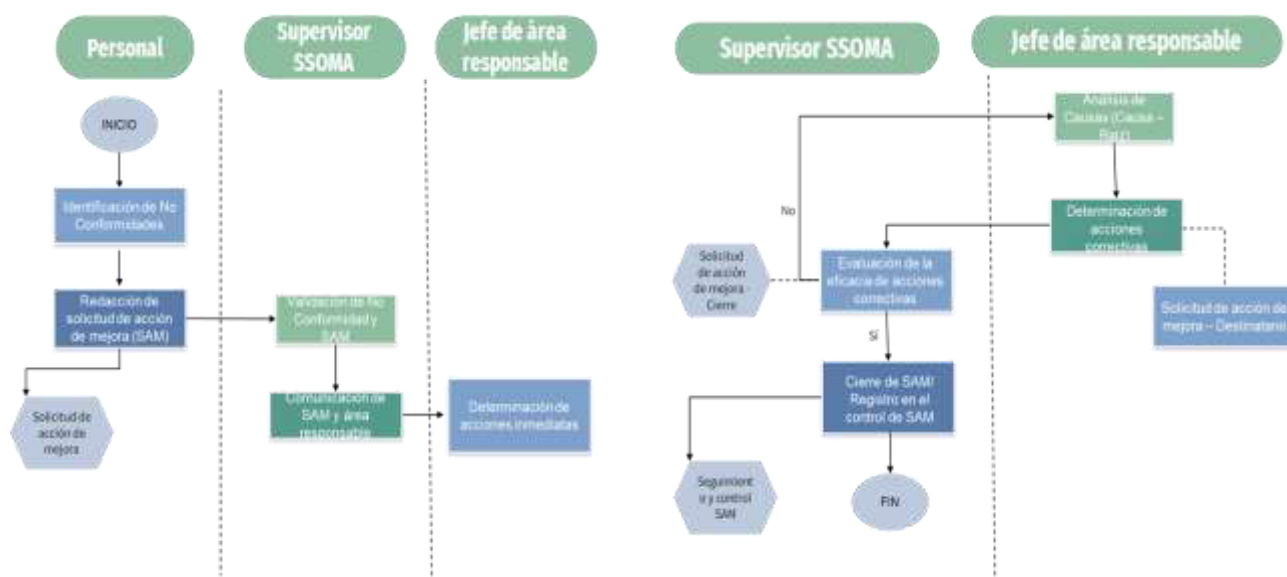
Personal

Supervisor SSOMA

Jefe de área responsable

INICIO

Identificación de No Conformidades

Redacción de solicitud de acción de mejora (SAM)

Solicitud de acción de mejora

Validación de No Conformidad y SAM

Comunicación de SAM y área responsable

Determinación de acciones inmediatas

Supervisor SSOMA

Jefe de área responsable

Análisis de Causas (Causa – Raíz)

No

Determinación de acciones correctivas

Solicitud de acción de mejora - Cierre

Evaluación de la eficacia de acciones correctivas

Solicitud de acción de mejora – Destinatario

Sí

Cierre de SAM/ Registro en el control de SAM

Seguimiento y control SAM

FIN